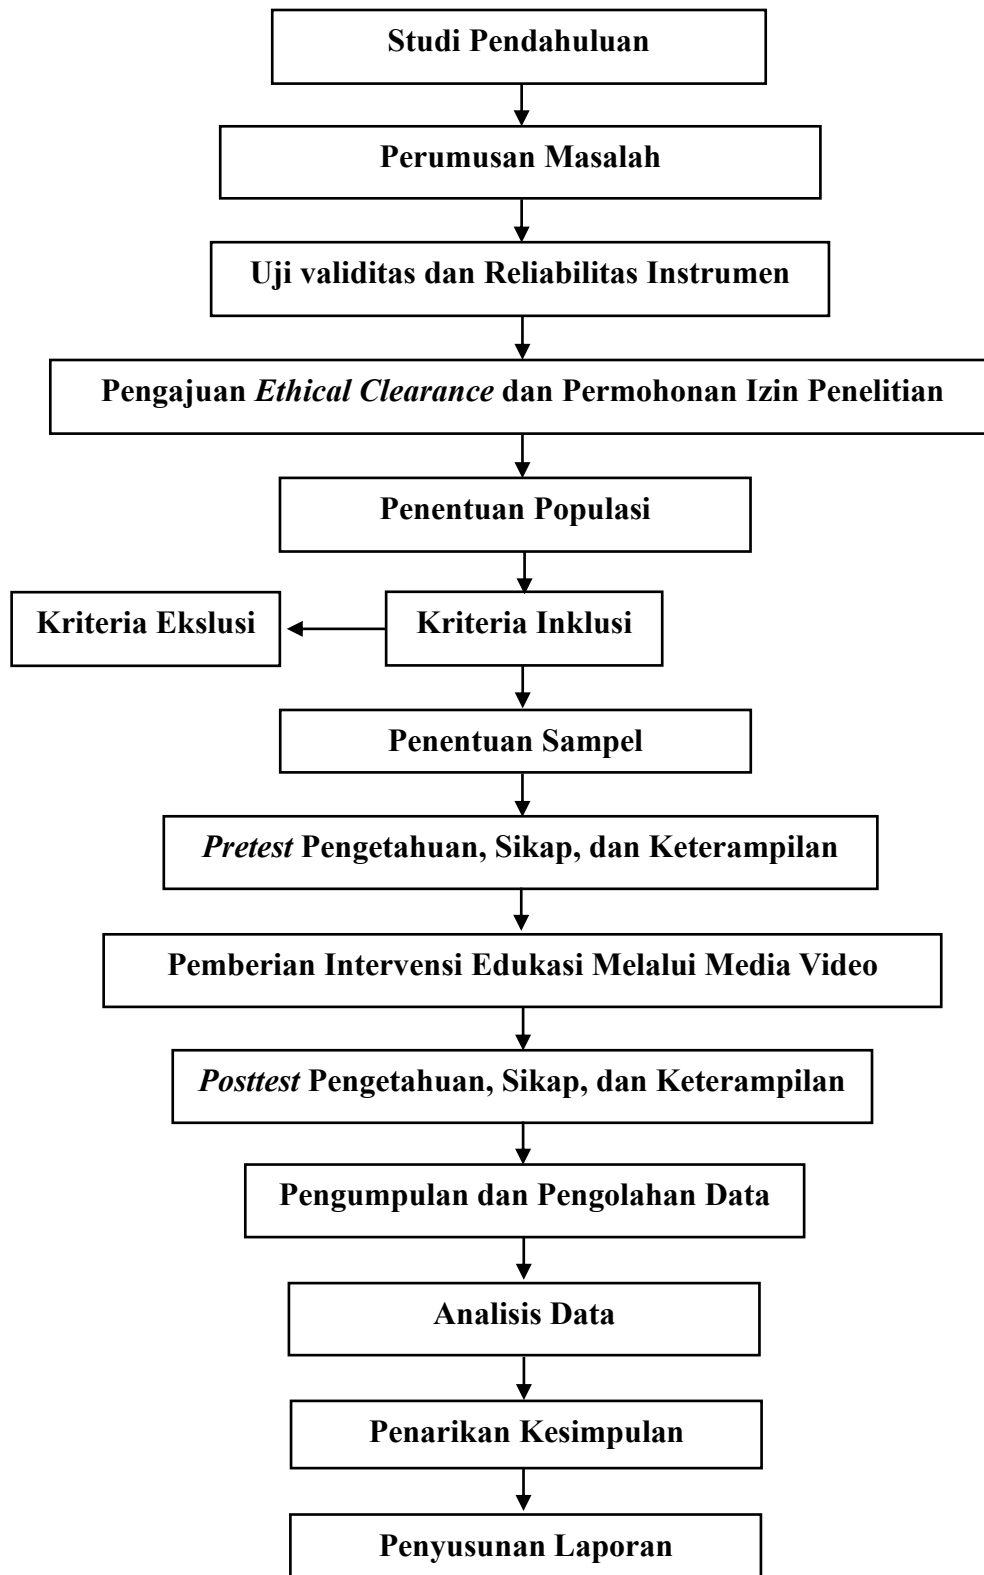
Studi Pendahuluan

Perumusan Masalah

Uji validitas dan Reliabilitas Instrumen

Pengajuan *Ethical Clearance* dan Permohonan Izin Penelitian

Penentuan Populasi

Kriteria Inklusi

Kriteria Ekslusi

Penentuan Sampel

*Pretest* Pengetahuan, Sikap, dan Keterampilan

Pemberian Intervensi Edukasi Melalui Media Video

*Posttest* Pengetahuan, Sikap, dan Keterampilan

Pengumpulan dan Pengolahan Data

Analisis Data

Penarikan Kesimpulan

Penyusunan Laporan